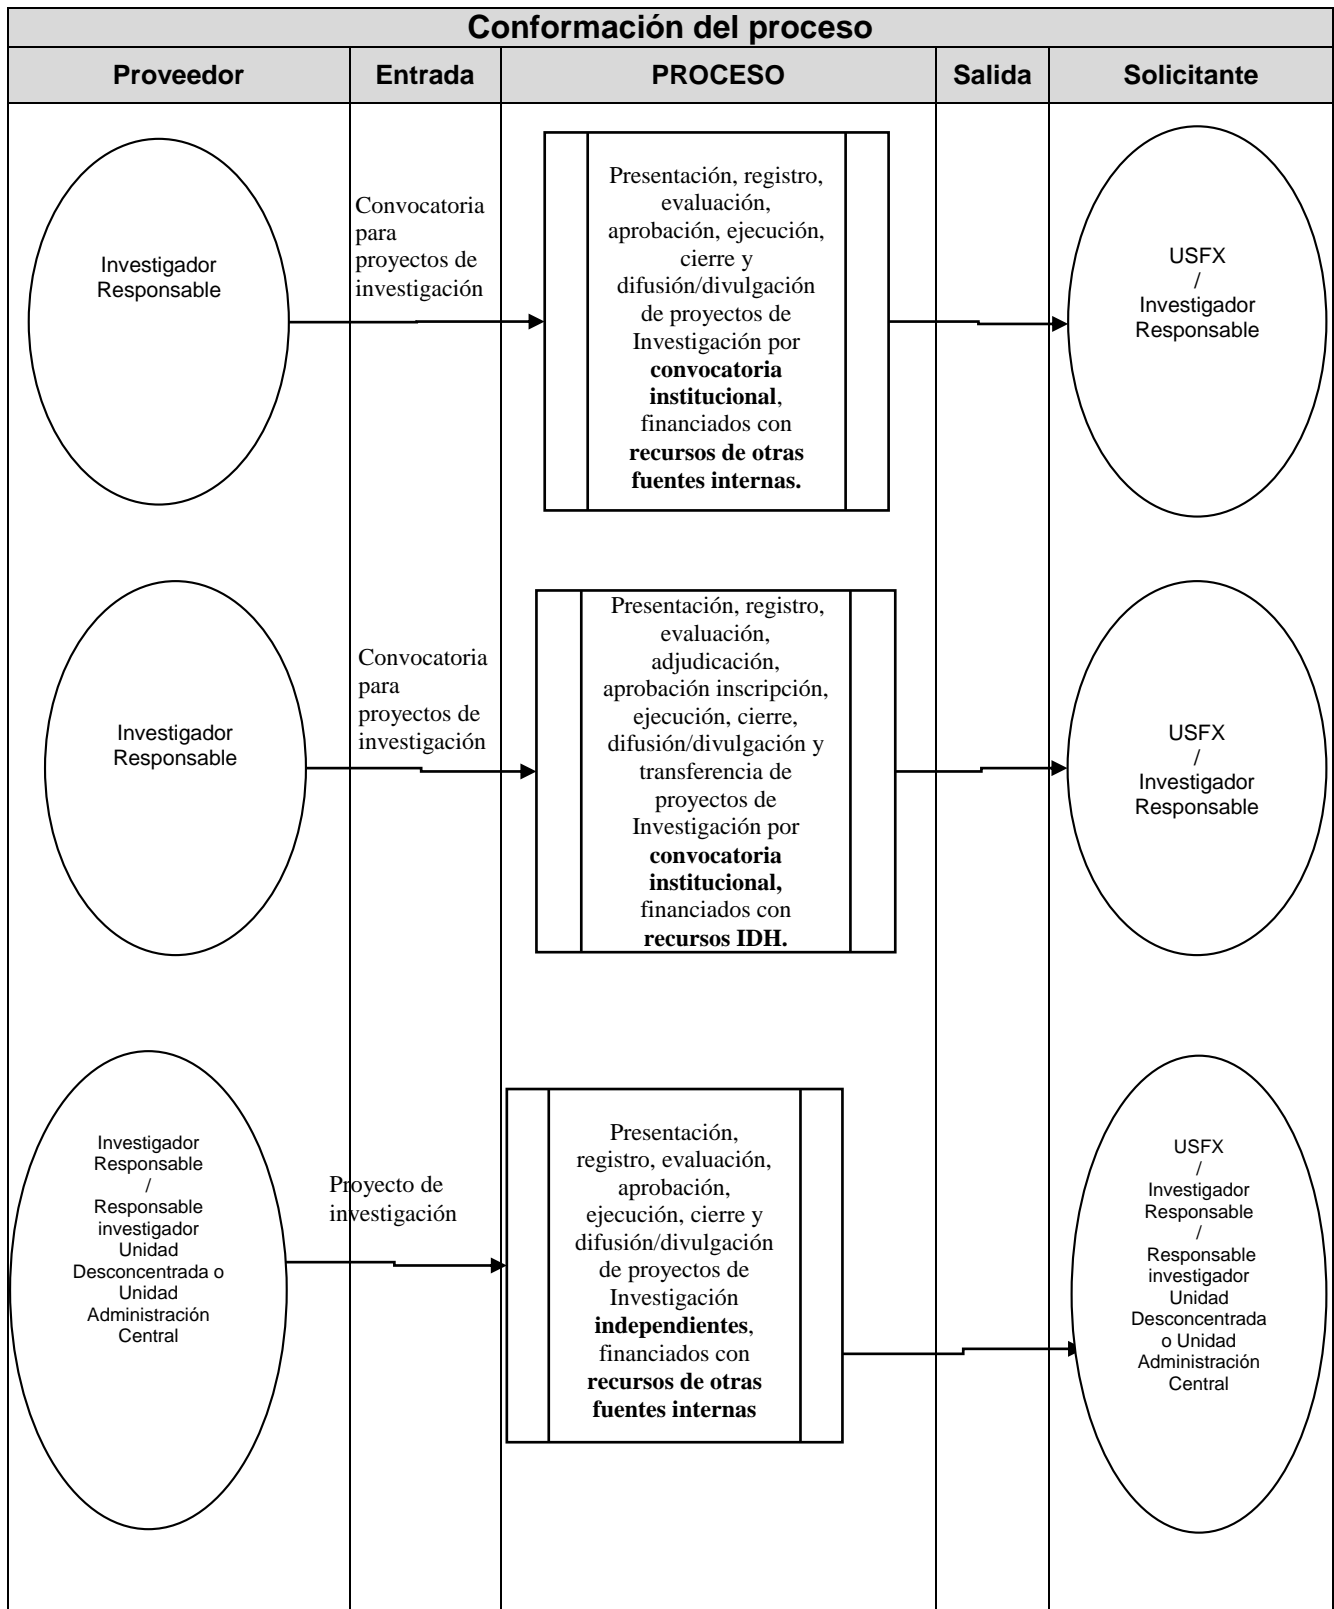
**Conformación del proceso**

| Proveedor | Entrada | PROCESO | Salida | Solicitante |
|---|---|---|---|---|
| Investigador Responsable | Convocatoria para proyectos de investigación | Presentación, registro, evaluación, aprobación, ejecución, cierre y difusión/divulgación de proyectos de Investigación por **convocatoria institucional**, financiados con **recursos de otras fuentes internas.** | | USFX / Investigador Responsable |
| Investigador Responsable | Convocatoria para proyectos de investigación | Presentación, registro, evaluación, adjudicación, aprobación inscripción, ejecución, cierre, difusión/divulgación y transferencia de proyectos de Investigación por **convocatoria institucional,** financiados con **recursos IDH.** | | USFX / Investigador Responsable |
| Investigador Responsable / Responsable investigador Unidad Desconcentrada o Unidad Administración Central | Proyecto de investigación | Presentación, registro, evaluación, aprobación, ejecución, cierre y difusión/divulgación de proyectos de Investigación **independientes**, financiados con **recursos de otras fuentes internas** | | USFX / Investigador Responsable / Responsable investigador Unidad Desconcentrada o Unidad Administración Central |